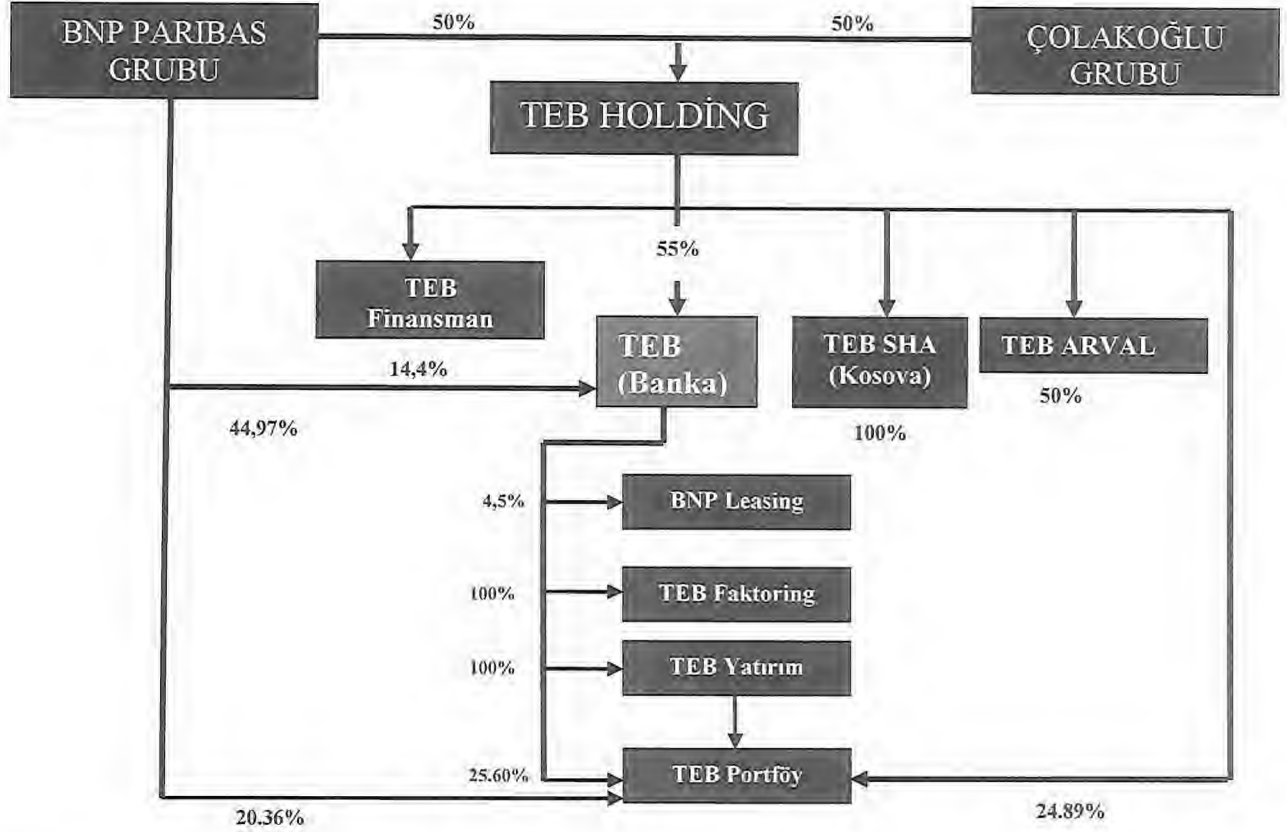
BNP PARIBAS GRUBU

50%

50%

ÇOLAKOĞLU GRUBU

TEB HOLDİNG

55%

TEB Finansman

14,4%

TEB (Banka)

TEB SHA (Kosova)

TEB ARVAL

50%

44,97%

100%

4,5%

BNP Leasing

100%

TEB Faktoring

100%

TEB Yatırım

25.60%

TEB Portföy

20.36%

24.89%